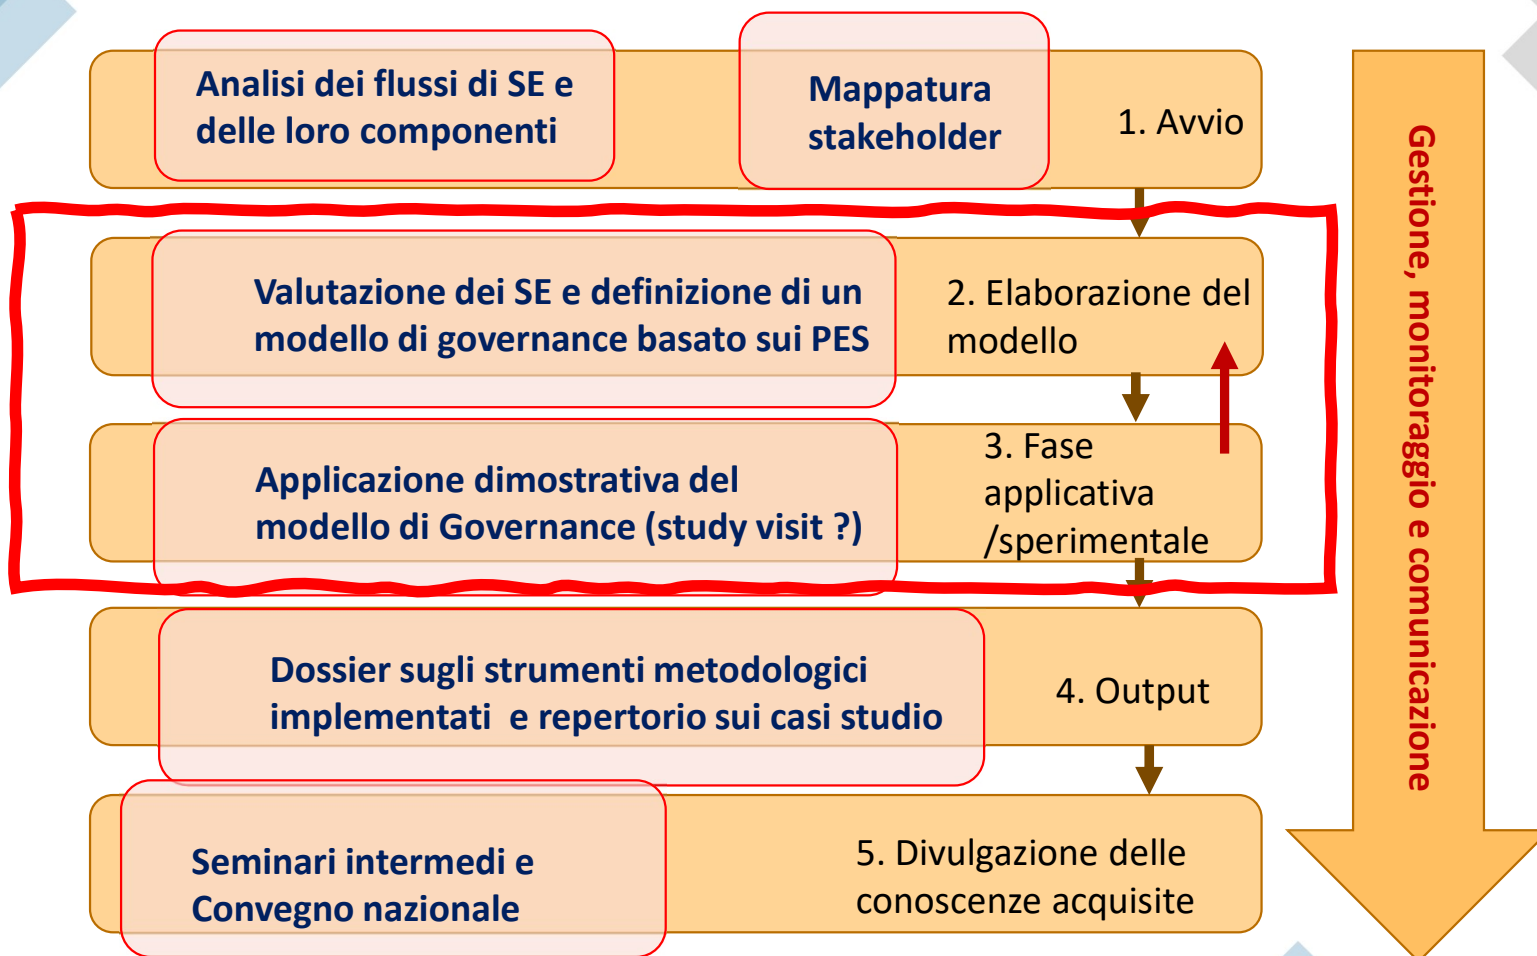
Analisi dei flussi di SE e delle loro componenti

Mappatura stakeholder

1. Avvio

Valutazione dei SE e definizione di un modello di governance basato sui PES

2. Elaborazione del modello

Applicazione dimostrativa del modello di Governance (study visit ?)

3. Fase applicativa /sperimentale

Dossier sugli strumenti metodologici implementati e repertorio sui casi studio

4. Output

Seminari intermedi e Convegno nazionale

5. Divulgazione delle conoscenze acquisite

Gestione, monitoraggio e comunicazione